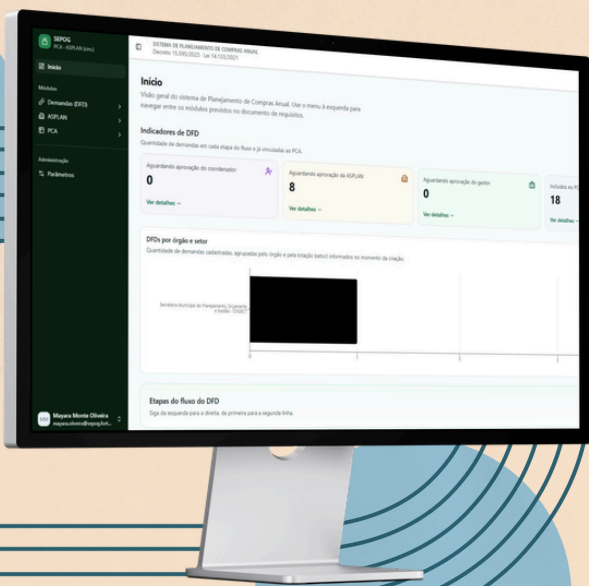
SEPOG
PCA - ASPLAN (coo.)

Início

Módulos

Demandas (DFD)

ASPLAN

PCA

Administração

Parâmetros

Mayara Monte Oliveira
mayara.oliveira@sepog.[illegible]

SISTEMA DE PLANEJAMENTO DE COMPRAS ANUAL
Decreto 15.330/2023 - Lei 14.133/2021

Início

Visão geral do sistema de Planejamento de Compras Anual. Use o menu à esquerda para navegar entre os módulos previstos no documento de requisitos.

Indicadores de DFD

Quantidade de demandas em cada etapa do fluxo e já vinculadas ao PCA.

Aguardando aprovação do coordenador
0
Ver detalhes →

Aguardando aprovação da ASPLAN
8
Ver detalhes →

Aguardando aprovação do gestor
0
Ver detalhes →

Incluídas no P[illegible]
18
Ver detalhes →

DFDs por órgão e setor

Quantidade de demandas cadastradas, agrupadas pelo órgão e pela lotação (setor) informados no momento da criação.

Secretaria Municipal de Planejamento, Orçamento e Gestão - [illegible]

Etapas do fluxo do DFD

Siga da esquerda para a direita, da primeira para a segunda linha.